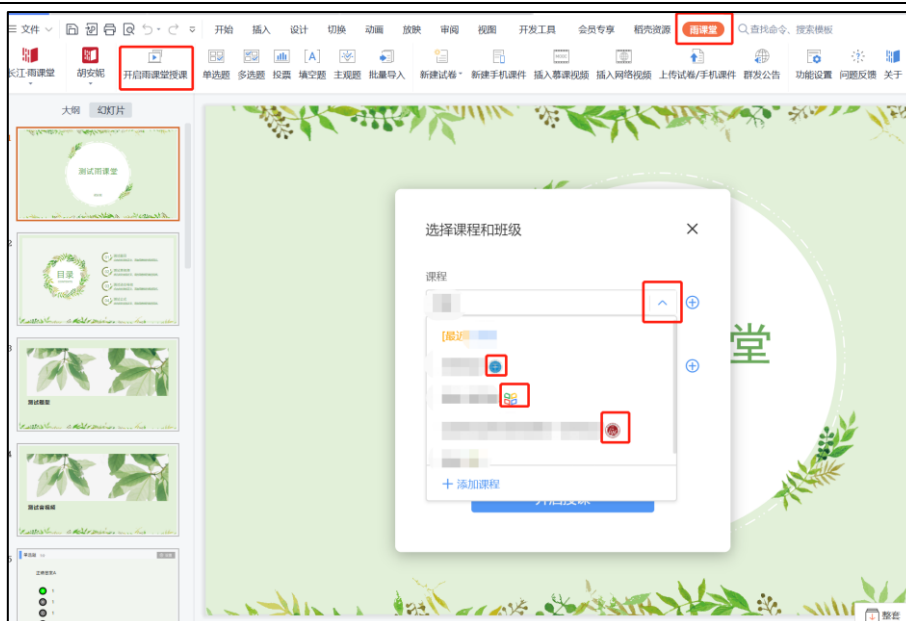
≡ 文件 ∨ 开始 插入 设计 切换 动画 放映 审阅 视图 开发工具 会员专享 稻壳资源 雨课堂 查找命令、搜索模板

长江雨课堂 胡安妮 开启雨课堂授课 单选题 多选题 投票 填空题 主观题 批量导入 新建试卷 新建手机课件 插入慕课视频 插入网络视频 上传试卷/手机课件 群发公告 功能设置 问题反馈 关于

大纲 幻灯片

1
测试雨课堂

2
目录

3
测试投票

4
测试看视频

5

选择课程和班级

课程

[最近

+ 添加课程

堂

整套